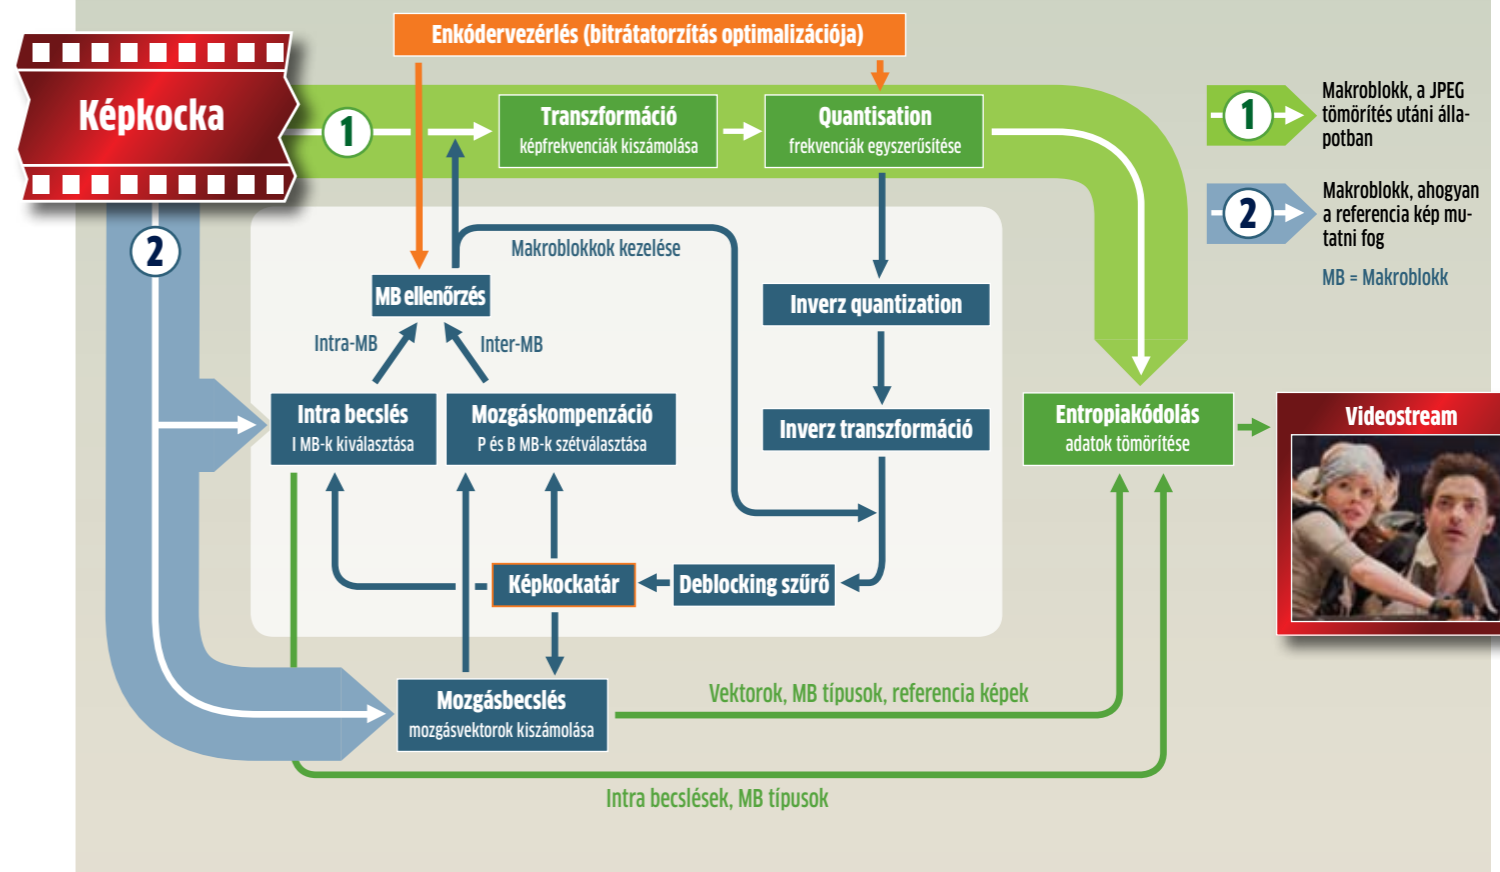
Enkódervezérlés (bitrátatorzítás optimalizációja)

Képkocka

1

Transzformáció
képfrekvenciák kiszámolása

Quantisation
frekvenciák egyszerűsítése

1 Makroblokk, a JPEG tömörítés utáni állapotban

2 Makroblokk, ahogyan a referencia kép mutatni fog

MB = Makroblokk

2

Makroblokkok kezelése

MB ellenőrzés

Intra-MB

Inter-MB

Inverz quantization

Inverz transzformáció

Intra becslés
I MB-k kiválasztása

Mozgáskompenzáció
P és B MB-k szétválasztása

Entropiakódolás
adatok tömörítése

Videostream

Képkockatár

Deblocking szűrő

Mozgásbecslés
mozgásvektorok kiszámolása

Vektorok, MB típusok, referencia képek

Intra becslések, MB típusok